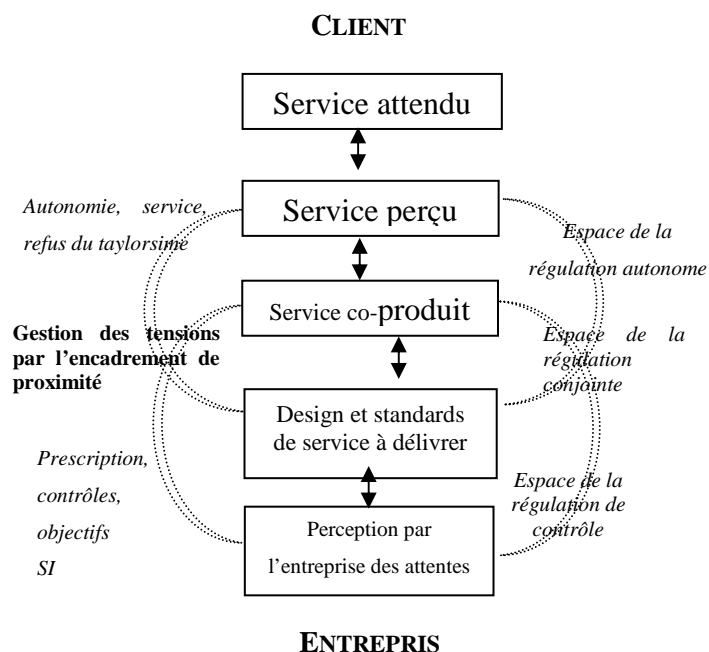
CLIENT

Service attendu

Service perçu

Service co-produit

Design et standards de service à délivrer

Perception par l'entreprise des attentes

Autonomie, service, refus du taylorsime

Gestion des tensions par l'encadrement de proximité

Prescription, contrôles, objectifs SI

Espace de la régulation autonome

Espace de la régulation conjointe

Espace de la régulation de contrôle

ENTREPRIS